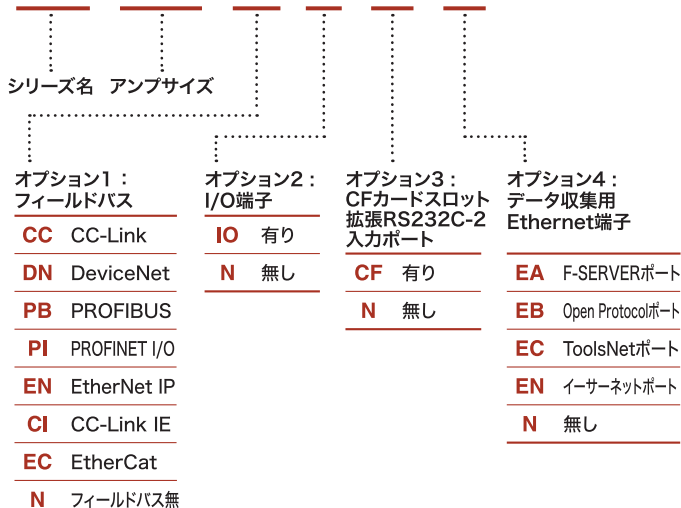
シリーズ名　アンプサイズ

オプション1：
フィールドバス

| | |
|---|---|
| CC | CC-Link |
| DN | DeviceNet |
| PB | PROFIBUS |
| PI | PROFINET I/O |
| EN | EtherNet IP |
| CI | CC-Link IE |
| EC | EtherCat |
| N | フィールドバス無 |

オプション2：
I/O端子

| | |
|---|---|
| IO | 有り |
| N | 無し |

オプション3：
CFカードスロット
拡張RS232C-2
入力ポート

| | |
|---|---|
| CF | 有り |
| N | 無し |

オプション4：
データ収集用
Ethernet端子

| | |
|---|---|
| EA | F-SERVERポート |
| EB | Open Protocolポート |
| EC | ToolsNetポート |
| EN | イーサーネットポート |
| N | 無し |